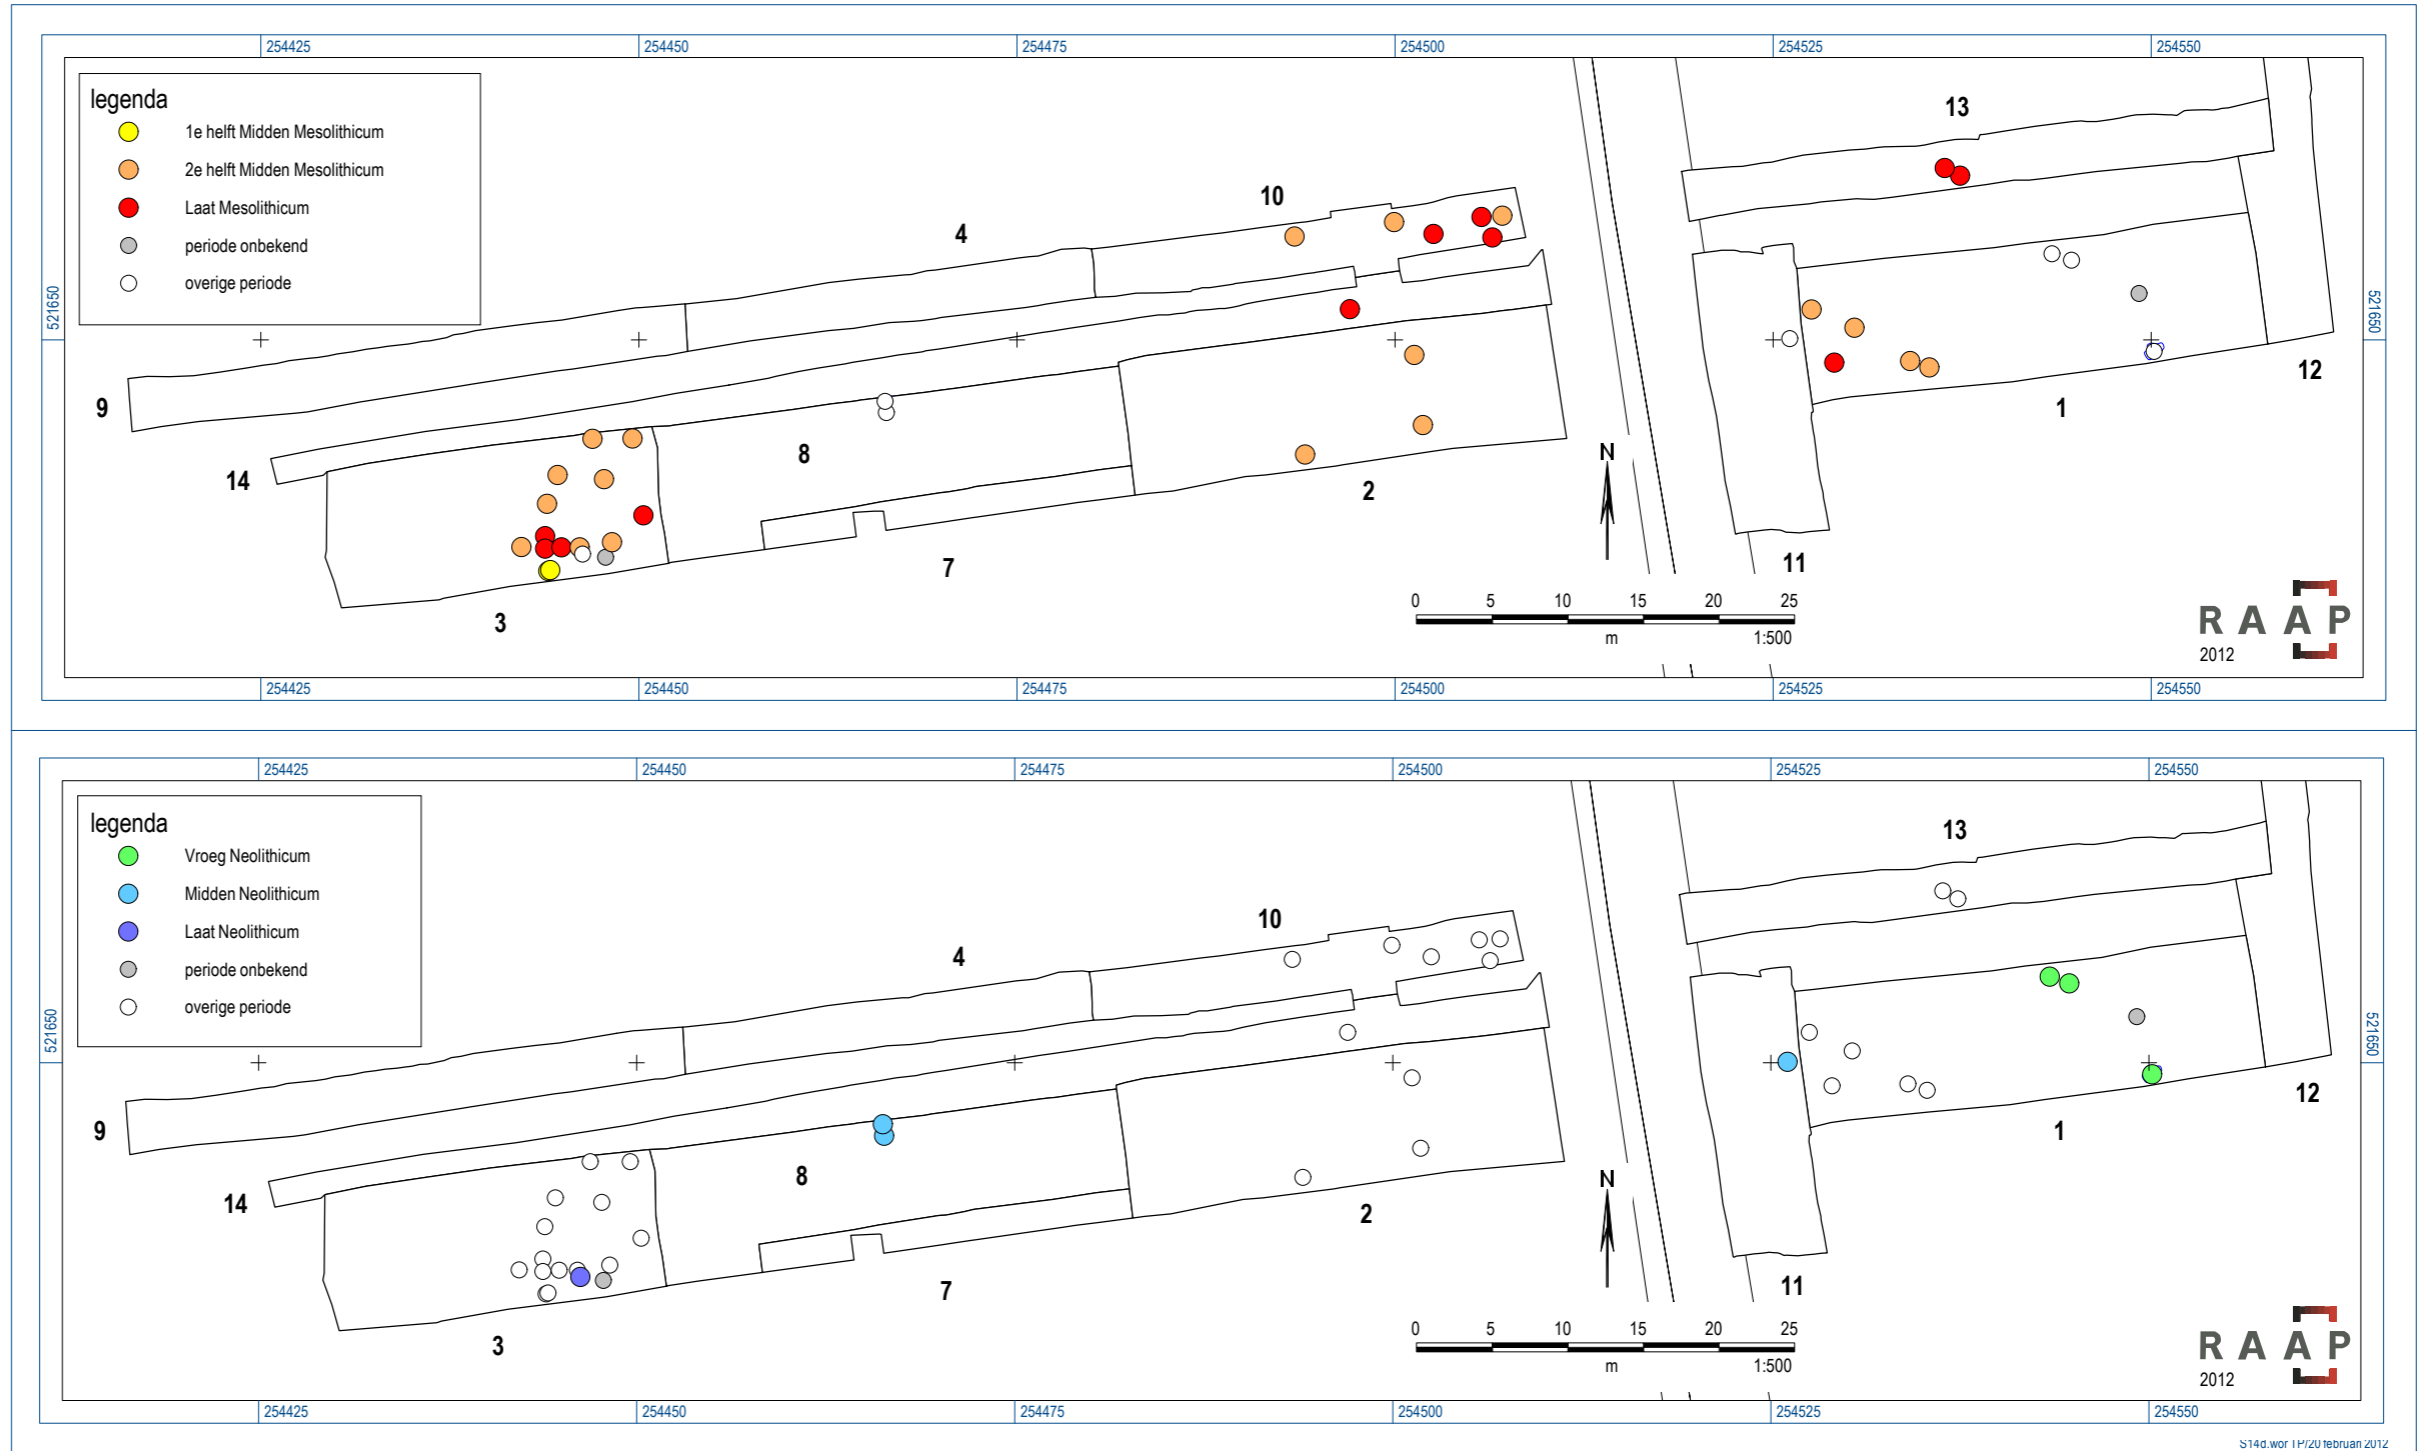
254425 254450 254475 254500 254525 254550

legenda
1e helft Midden Mesolithicum
2e helft Midden Mesolithicum
Laat Mesolithicum
periode onbekend
overige periode

521650

13
10
4
9
14
8
2
1
12
11
7
3
N

0 5 10 15 20 25
m 1:500

RAAP
2012

254425 254450 254475 254500 254525 254550

254425 254450 254475 254500 254525 254550

legenda
Vroeg Neolithicum
Midden Neolithicum
Laat Neolithicum
periode onbekend
overige periode

521650

13
10
4
9
14
8
2
1
12
11
7
3
N

0 5 10 15 20 25
m 1:500

RAAP
2012

254425 254450 254475 254500 254525 254550

S14d.wor TP/20 februari 2012